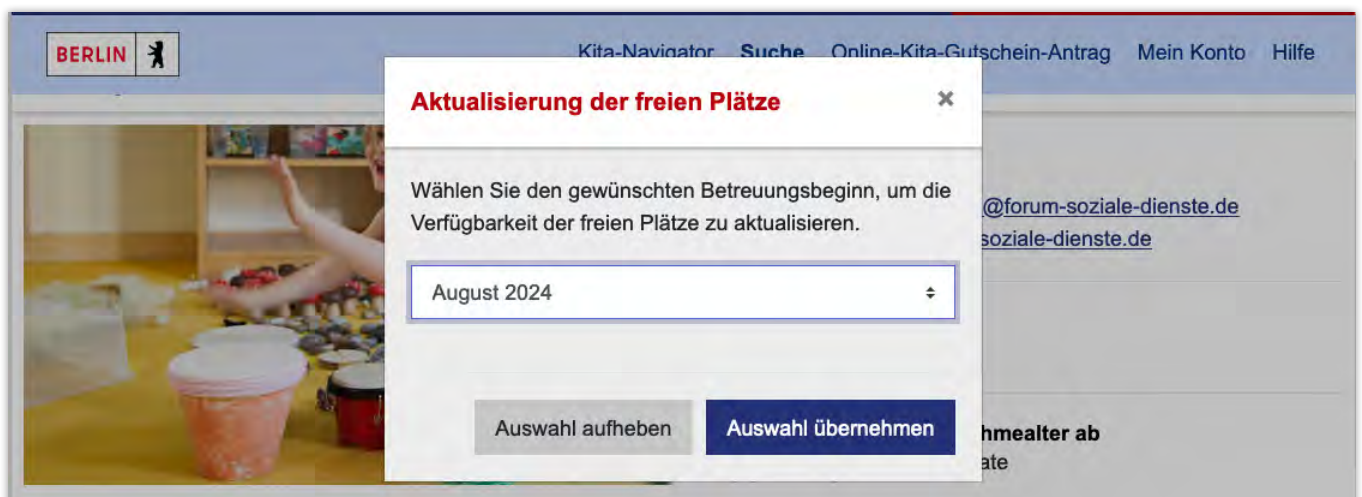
BERLIN

Kita-Navigator Suche Online-Kita-Gutschein-Antrag Mein Konto Hilfe

Aktualisierung der freien Plätze ×

Wählen Sie den gewünschten Betreuungsbeginn, um die Verfügbarkeit der freien Plätze zu aktualisieren.

August 2024

Auswahl aufheben Auswahl übernehmen

@forum-soziale-dienste.de
soziale-dienste.de

hmealter ab
ate